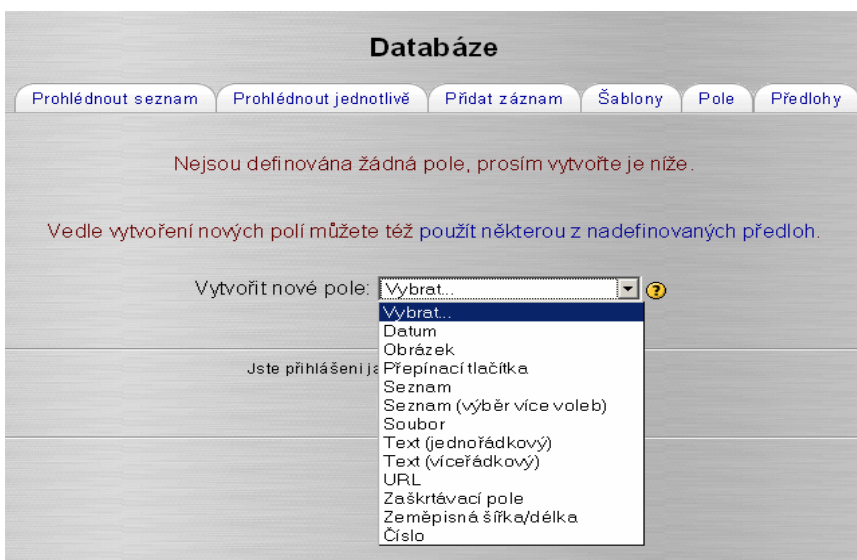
Databáze

Prohlédnout seznam | Prohlédnout jednotlivě | Přidat záznam | Šablony | Pole | Předlohy

Nejsou definována žádná pole, prosím vytvořte je níže.

Vedle vytvoření nových polí můžete též použít některou z nadefinovaných předloh.

Vytvořit nové pole: Vybrat...

Vybrat...
Datum
Obrázek
Přepínací tlačítka
Seznam
Seznam (výběr více voleb)
Soubor
Text (jednořádkový)
Text (víceřádkový)
URL
Zaškrtávací pole
Zeměpisná šířka/délka
Číslo

Jste přihlášeni ja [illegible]